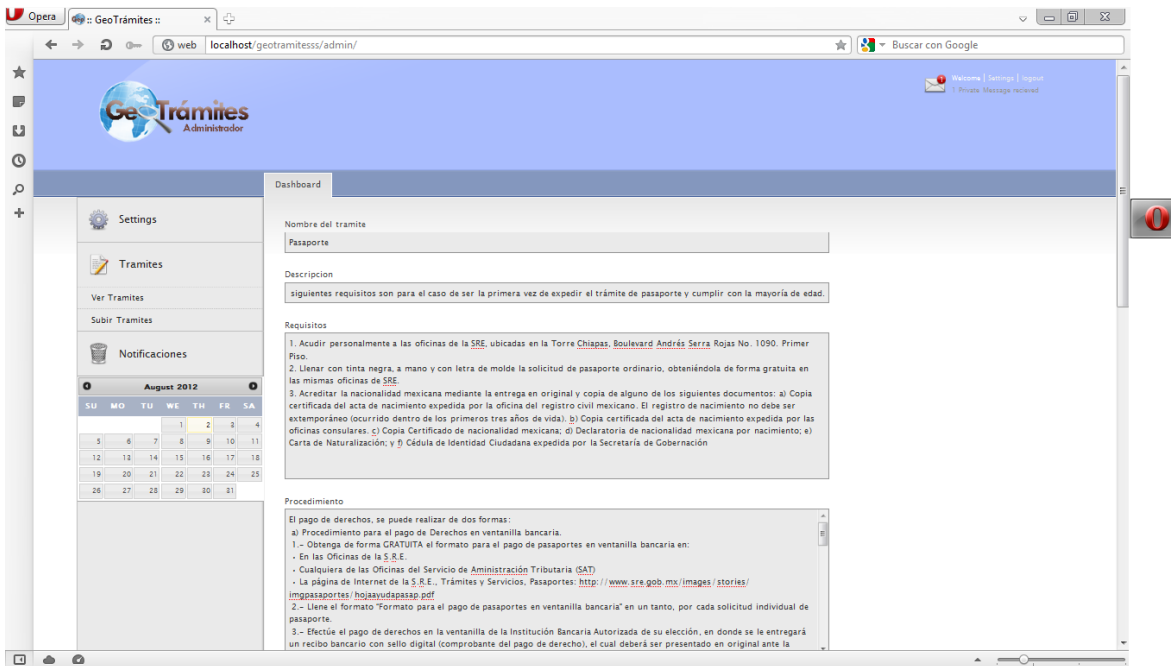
Opera :: GeoTrámites ::

web localhost/geotramitesss/admin/

Buscar con Google

GeoTrámites
Administrador

Welcome | Settings | logout
1 Private Message recieved

Dashboard

Settings

Tramites

Ver Tramites

Subir Tramites

Notificaciones

August 2012

| SU | MO | TU | WE | TH | FR | SA |
|---|---|---|---|---|---|---|
| | | | 1 | 2 | 3 | 4 |
| 5 | 6 | 7 | 8 | 9 | 10 | 11 |
| 12 | 13 | 14 | 15 | 16 | 17 | 18 |
| 19 | 20 | 21 | 22 | 23 | 24 | 25 |
| 26 | 27 | 28 | 29 | 30 | 31 | |

Nombre del tramite

Pasaporte

Descripcion

siguientes requisitos son para el caso de ser la primera vez de expedir el trámite de pasaporte y cumplir con la mayoría de edad.

Requisitos

1. Acudir personalmente a las oficinas de la SRE, ubicadas en la Torre Chiapas, Boulevard Andrés Serra Rojas No. 1090. Primer Piso.
2. Llenar con tinta negra, a mano y con letra de molde la solicitud de pasaporte ordinario, obteniéndola de forma gratuita en las mismas oficinas de SRE.
3. Acreditar la nacionalidad mexicana mediante la entrega en original y copia de alguno de los siguientes documentos: a) Copia certificada del acta de nacimiento expedida por la oficina del registro civil mexicano. El registro de nacimiento no debe ser extemporáneo (ocurrido dentro de los primeros tres años de vida). b) Copia certificada del acta de nacimiento expedida por las oficinas consulares. c) Copia Certificado de nacionalidad mexicana; d) Declaratoria de nacionalidad mexicana por nacimiento; e) Carta de Naturalización; y f) Cédula de Identidad Ciudadana expedida por la Secretaría de Gobernación

Procedimiento

El pago de derechos, se puede realizar de dos formas:
a) Procedimiento para el pago de Derechos en ventanilla bancaria.
1.- Obtenga de forma GRATUITA el formato para el pago de pasaportes en ventanilla bancaria en:
• En las Oficinas de la S.R.E.
• Cualquiera de las Oficinas del Servicio de Administración Tributaria (SAT)
• La página de Internet de la S.R.E., Trámites y Servicios, Pasaportes: http://www.sre.gob.mx/images/stories/imgpasaportes/hojaayudapasap.pdf
2.- Llene el formato "Formato para el pago de pasaportes en ventanilla bancaria" en un tanto, por cada solicitud individual de pasaporte.
3.- Efectúe el pago de derechos en la ventanilla de la Institución Bancaria Autorizada de su elección, en donde se le entregará un recibo bancario con sello digital (comprobante del pago de derecho), el cual deberá ser presentado en original ante la